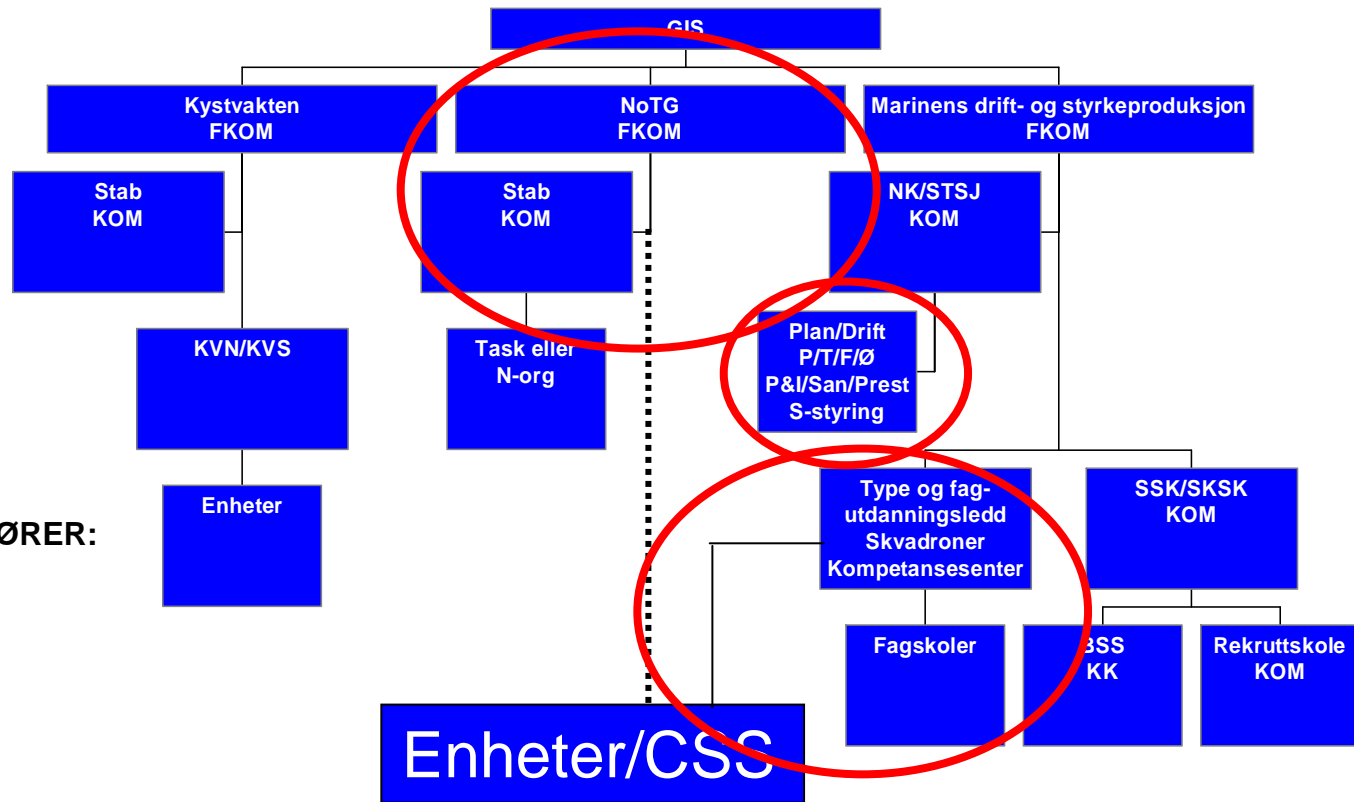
GIS

Kystvakten
FKOM

NoTG
FKOM

Marinens drift- og styrkeproduksjon
FKOM

Stab
KOM

Stab
KOM

NK/STSJ
KOM

KVN/KVS

Task eller
N-org

Plan/Drift
P/T/F/Ø
P&I/San/Prest
S-styring

ØRER:

Enheter

Type og fagutdanningsledd
Skvadroner
Kompetansesenter

SSK/SKSK
KOM

Fagskoler

BSS
KK

Rekruttskole
KOM

Enheter/CSS